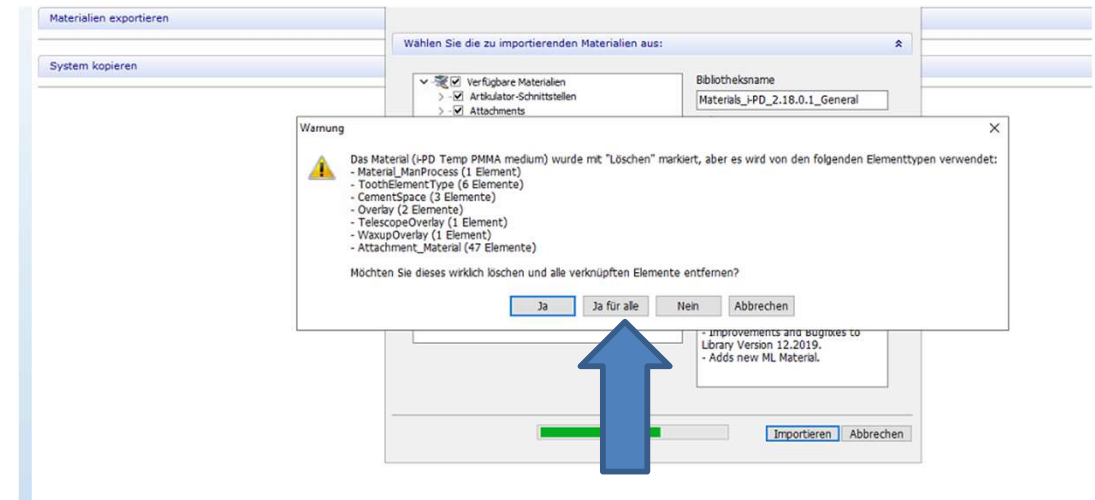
Materialien exportieren

System kopieren

Wählen Sie die zu importierenden Materialien aus:

Verfügbare Materialien
Artikulator-Schnittstellen
Attachments

Bibliotheksname
Materials_i-PD_2.18.0.1_General

Warnung

Das Material (i-PD Temp PMMA medium) wurde mit "Löschen" markiert, aber es wird von den folgenden Elementtypen verwendet:
- Material_ManProcess (1 Element)
- ToothElementType (6 Elemente)
- CementSpace (3 Elemente)
- Overlay (2 Elemente)
- TelescopeOverlay (1 Element)
- WaxupOverlay (1 Element)
- Attachment_Material (47 Elemente)

Möchten Sie dieses wirklich löschen und alle verknüpften Elemente entfernen?

Ja | Ja für alle | Nein | Abbrechen

- Improvements and Bugfixes to Library Version 12.2019.
- Adds new ML Material.

Importieren | Abbrechen